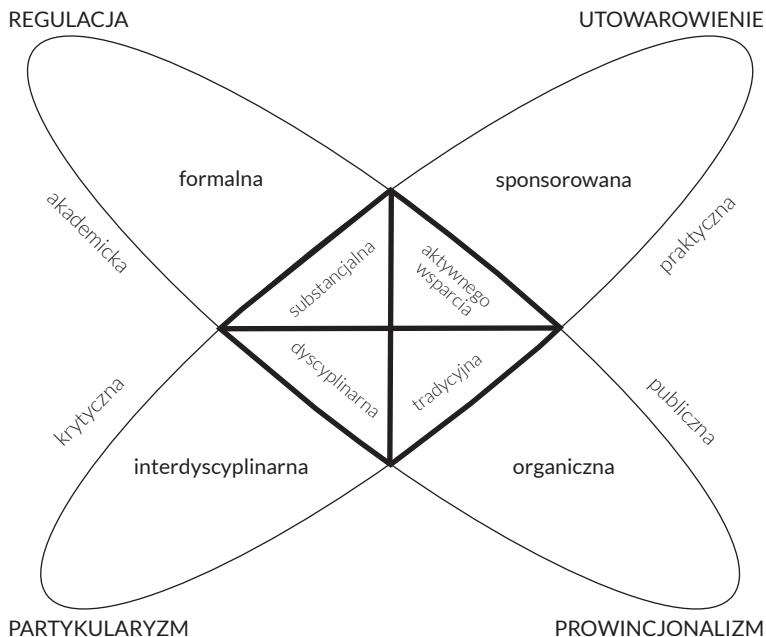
REGULACJA

UTOWAROWIENIE

formalna

sponsorowana

akademicka

praktyczna

substancjalna

aktywnego wsparcia

dyscyplinarna

tradycyjna

krytyczna

publiczna

interdyscyplinarna

organiczna

PARTYKULARYZM

PROWINCJONALIZM